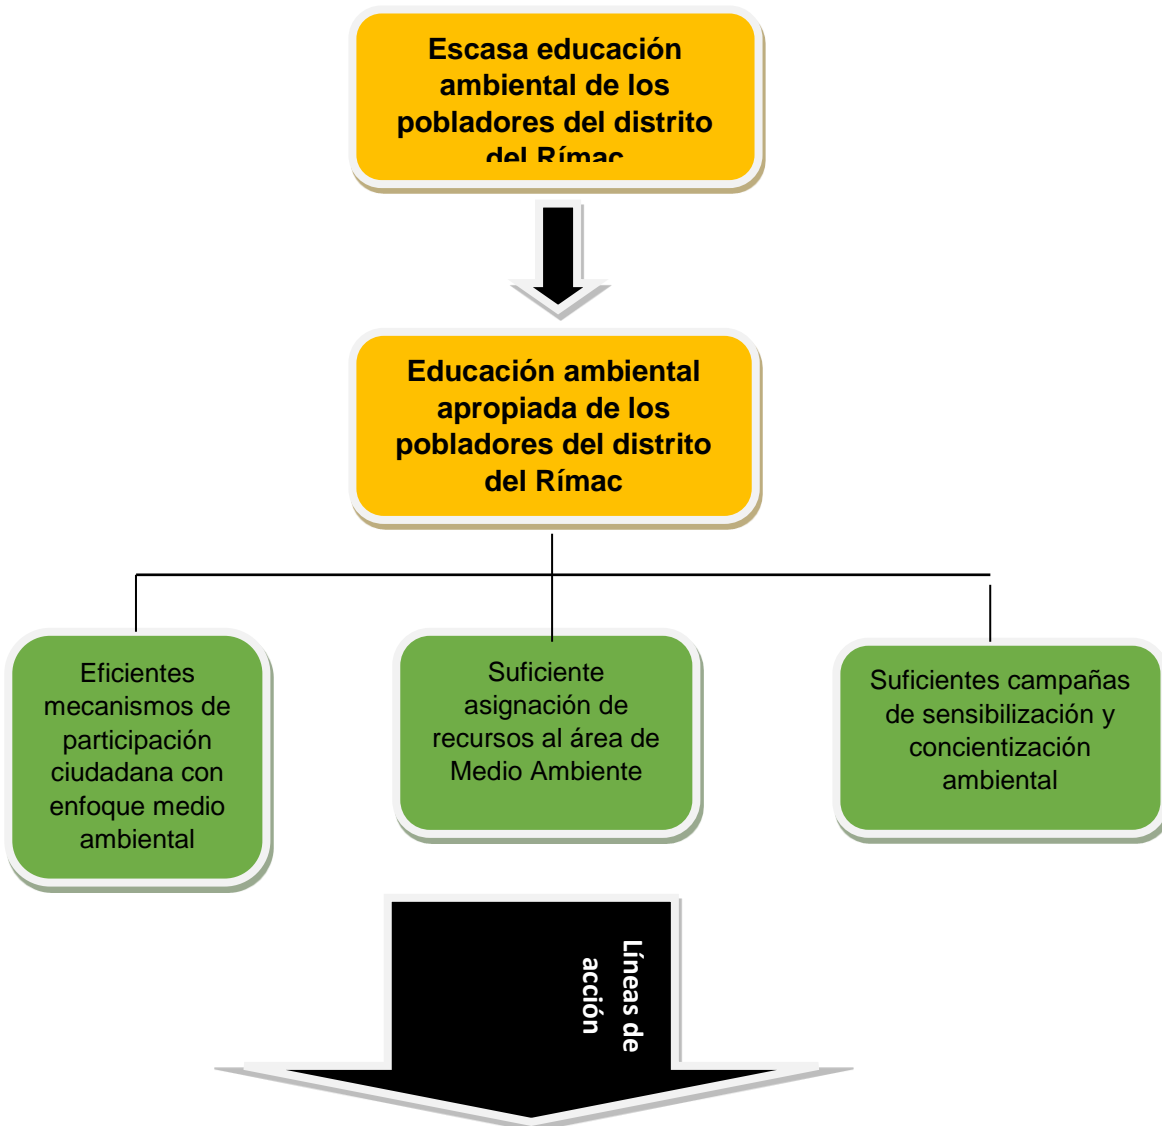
Escasa educación ambiental de los pobladores del distrito del Rímac

Educación ambiental apropiada de los pobladores del distrito del Rímac

Eficientes mecanismos de participación ciudadana con enfoque medio ambiental

Suficiente asignación de recursos al área de Medio Ambiente

Suficientes campañas de sensibilización y concientización ambiental

Líneas de acción